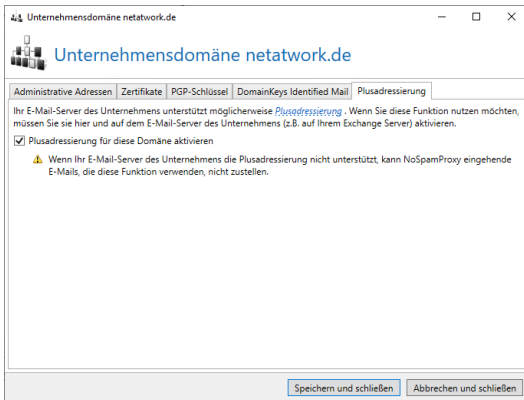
Unternehmensdomäne netatwork.de

Unternehmensdomäne netatwork.de

Administrative Adressen | Zertifikate | PGP-Schlüssel | DomainKeys Identified Mail | Plusadressierung

Ihr E-Mail-Server des Unternehmens unterstützt möglicherweise Plusadressierung . Wenn Sie diese Funktion nutzen möchten, müssen Sie sie hier und auf dem E-Mail-Server des Unternehmens (z.B. auf Ihrem Exchange Server) aktivieren.

Plusadressierung für diese Domäne aktivieren

Wenn Ihr E-Mail-Server des Unternehmens die Plusadressierung nicht unterstützt, kann NoSpamProxy eingehende E-Mails, die diese Funktion verwenden, nicht zustellen.

Speichern und schließen | Abbrechen und schließen